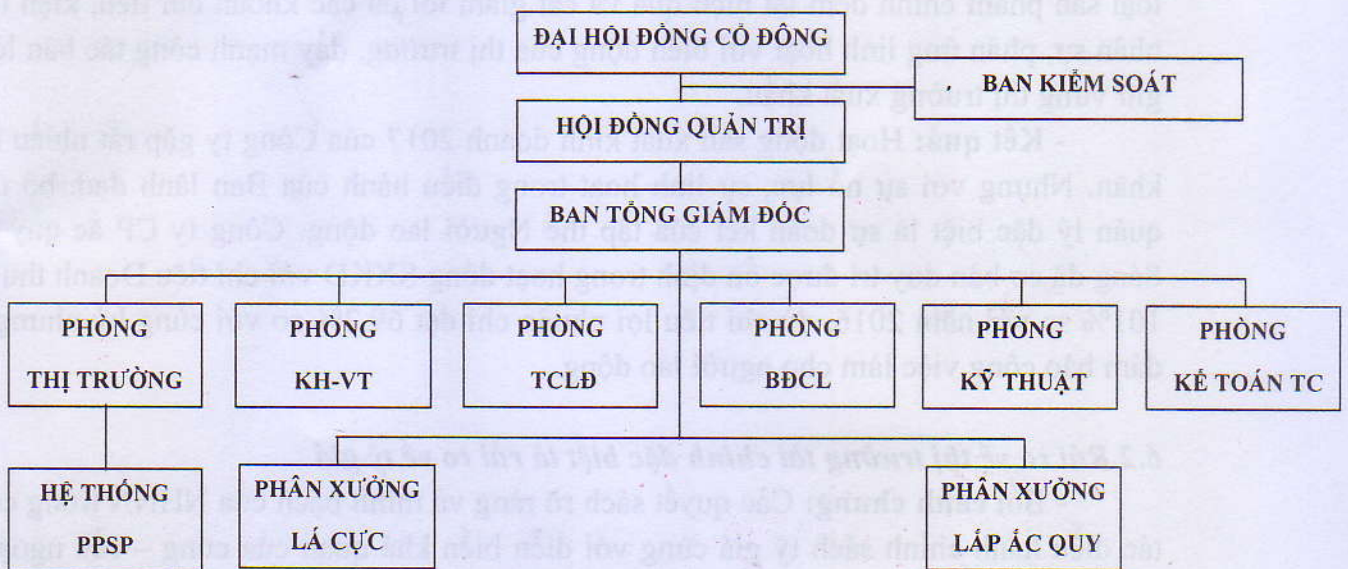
ĐẠI HỘI ĐỒNG CỔ ĐÔNG

BAN KIỂM SOÁT

HỘI ĐỒNG QUẢN TRỊ

BAN TỔNG GIÁM ĐỐC

PHÒNG THỊ TRƯỜNG

PHÒNG KH-VT

PHÒNG TCLĐ

PHÒNG BĐCL

PHÒNG KỸ THUẬT

PHÒNG KẾ TOÁN TC

HỆ THỐNG PPSP

PHÂN XƯỞNG LÁ CỰC

PHÂN XƯỞNG LẮP ẮC QUY